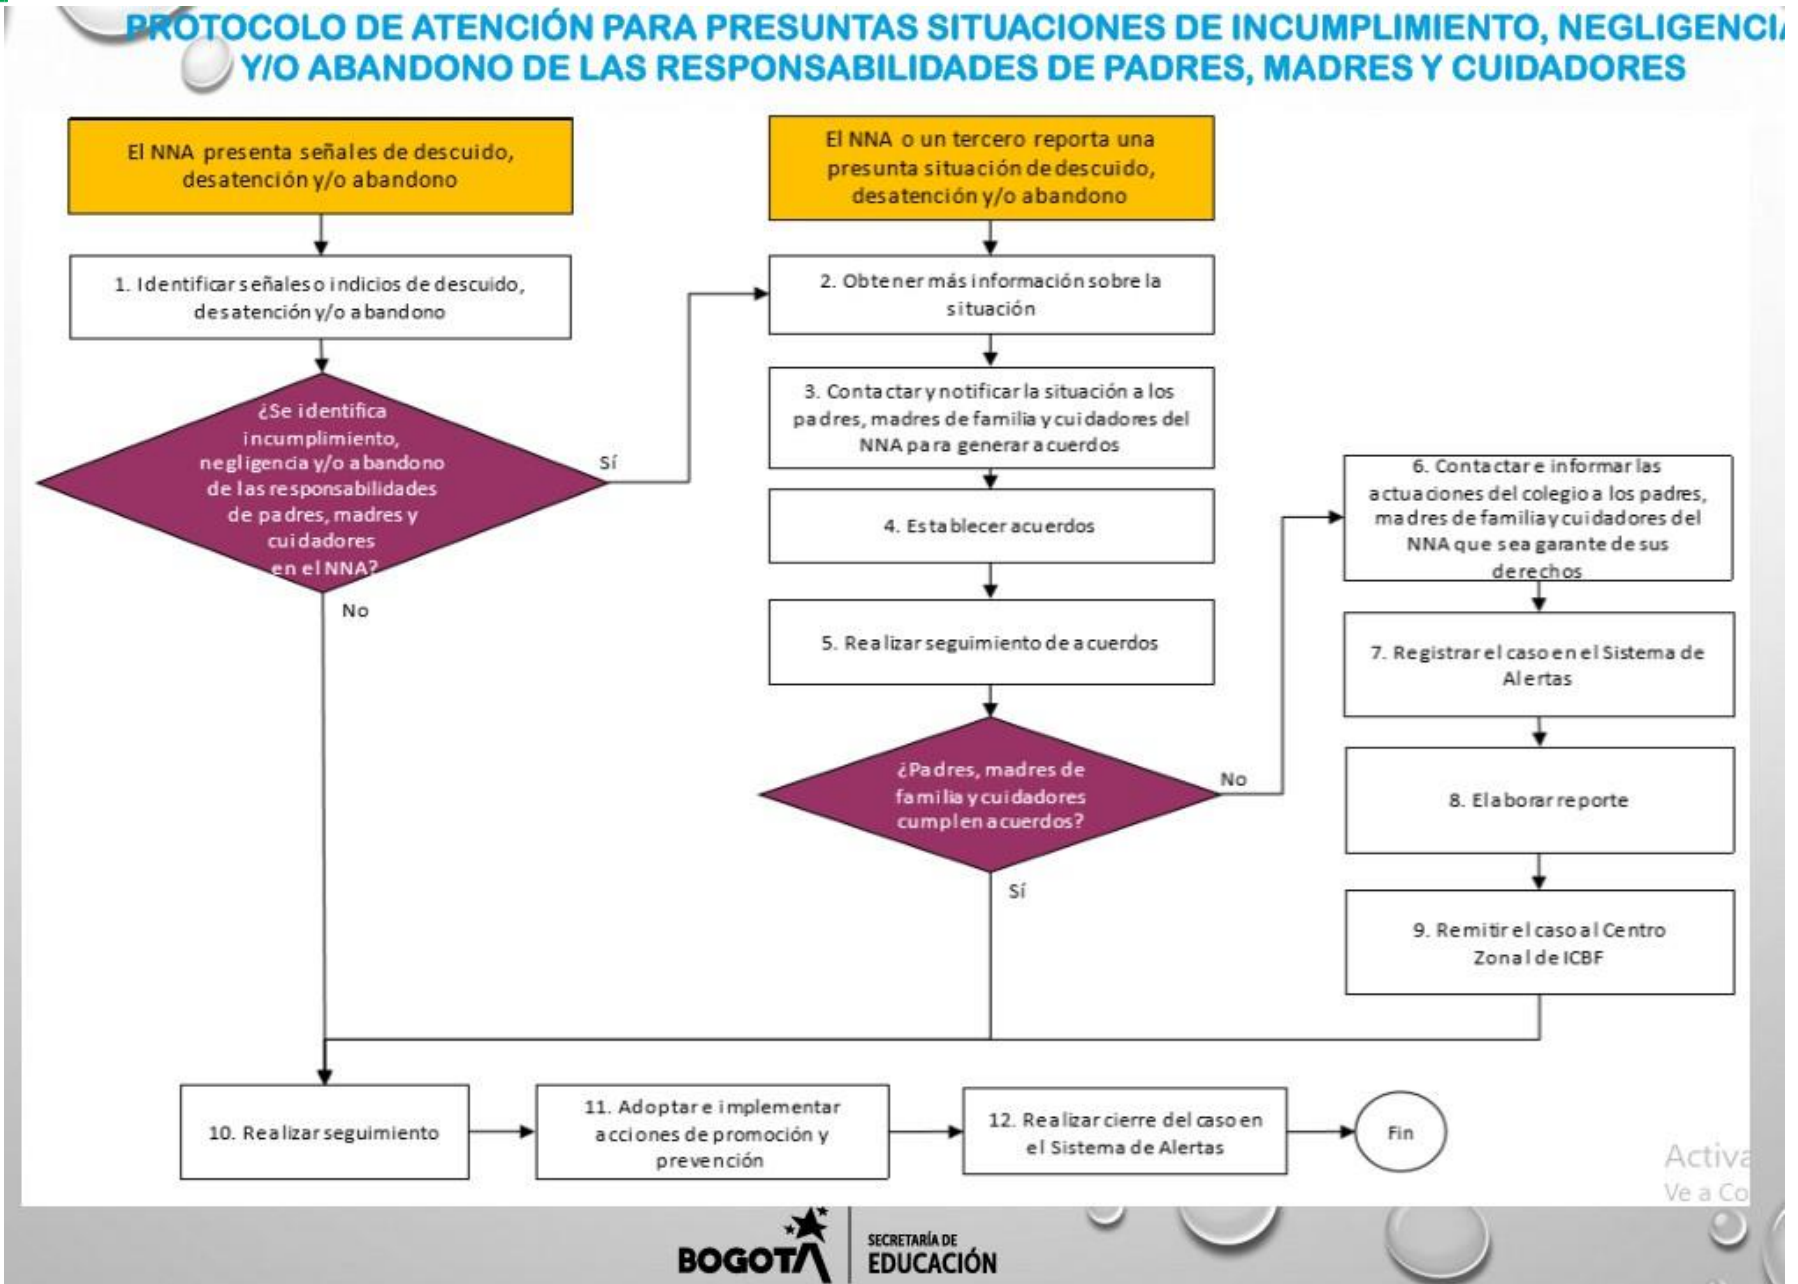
PROTOCOLO DE ATENCIÓN PARA PRESUNTAS SITUACIONES DE INCUMPLIMIENTO, NEGLIGENCI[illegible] Y/O ABANDONO DE LAS RESPONSABILIDADES DE PADRES, MADRES Y CUIDADORES

El NNA presenta señales de descuido, desatención y/o abandono

1. Identificar señales o indicios de descuido, desatención y/o abandono

¿Se identifica incumplimiento, negligencia y/o abandono de las responsabilidades de padres, madres y cuidadores en el NNA?

Sí

No

El NNA o un tercero reporta una presunta situación de descuido, desatención y/o abandono

2. Obtener más información sobre la situación

3. Contactar y notificar la situación a los padres, madres de familia y cuidadores del NNA para generar acuerdos

4. Establecer acuerdos

5. Realizar seguimiento de acuerdos

¿Padres, madres de familia y cuidadores cumplen acuerdos?

No

Sí

6. Contactar e informar las actuaciones del colegio a los padres, madres de familia y cuidadores del NNA que sea garante de sus derechos

7. Registrar el caso en el Sistema de Alertas

8. Elaborar reporte

9. Remitir el caso al Centro Zonal de ICBF

10. Realizar seguimiento

11. Adoptar e implementar acciones de promoción y prevención

12. Realizar cierre del caso en el Sistema de Alertas

Fin

Activa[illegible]
Ve a Co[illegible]

BOGOTÁ
SECRETARÍA DE EDUCACIÓN